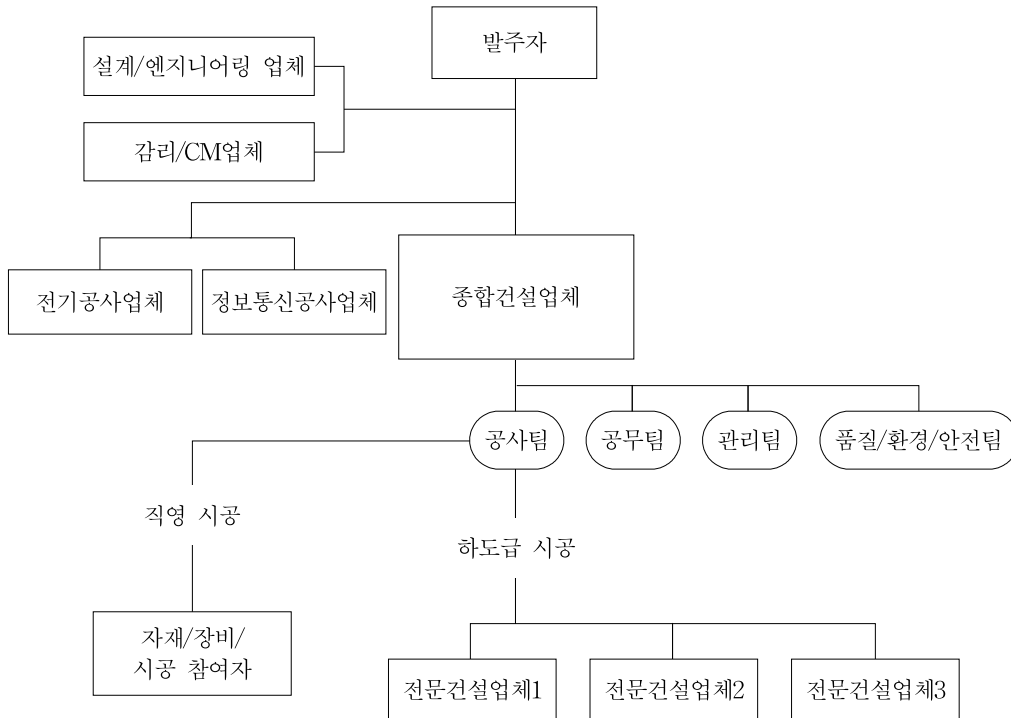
발주자

설계/엔지니어링 업체

감리/CM업체

전기공사업체

정보통신공사업체

종합건설업체

공사팀

공무팀

관리팀

품질/환경/안전팀

직영 시공

하도급 시공

자재/장비/
시공 참여자

전문건설업체1

전문건설업체2

전문건설업체3